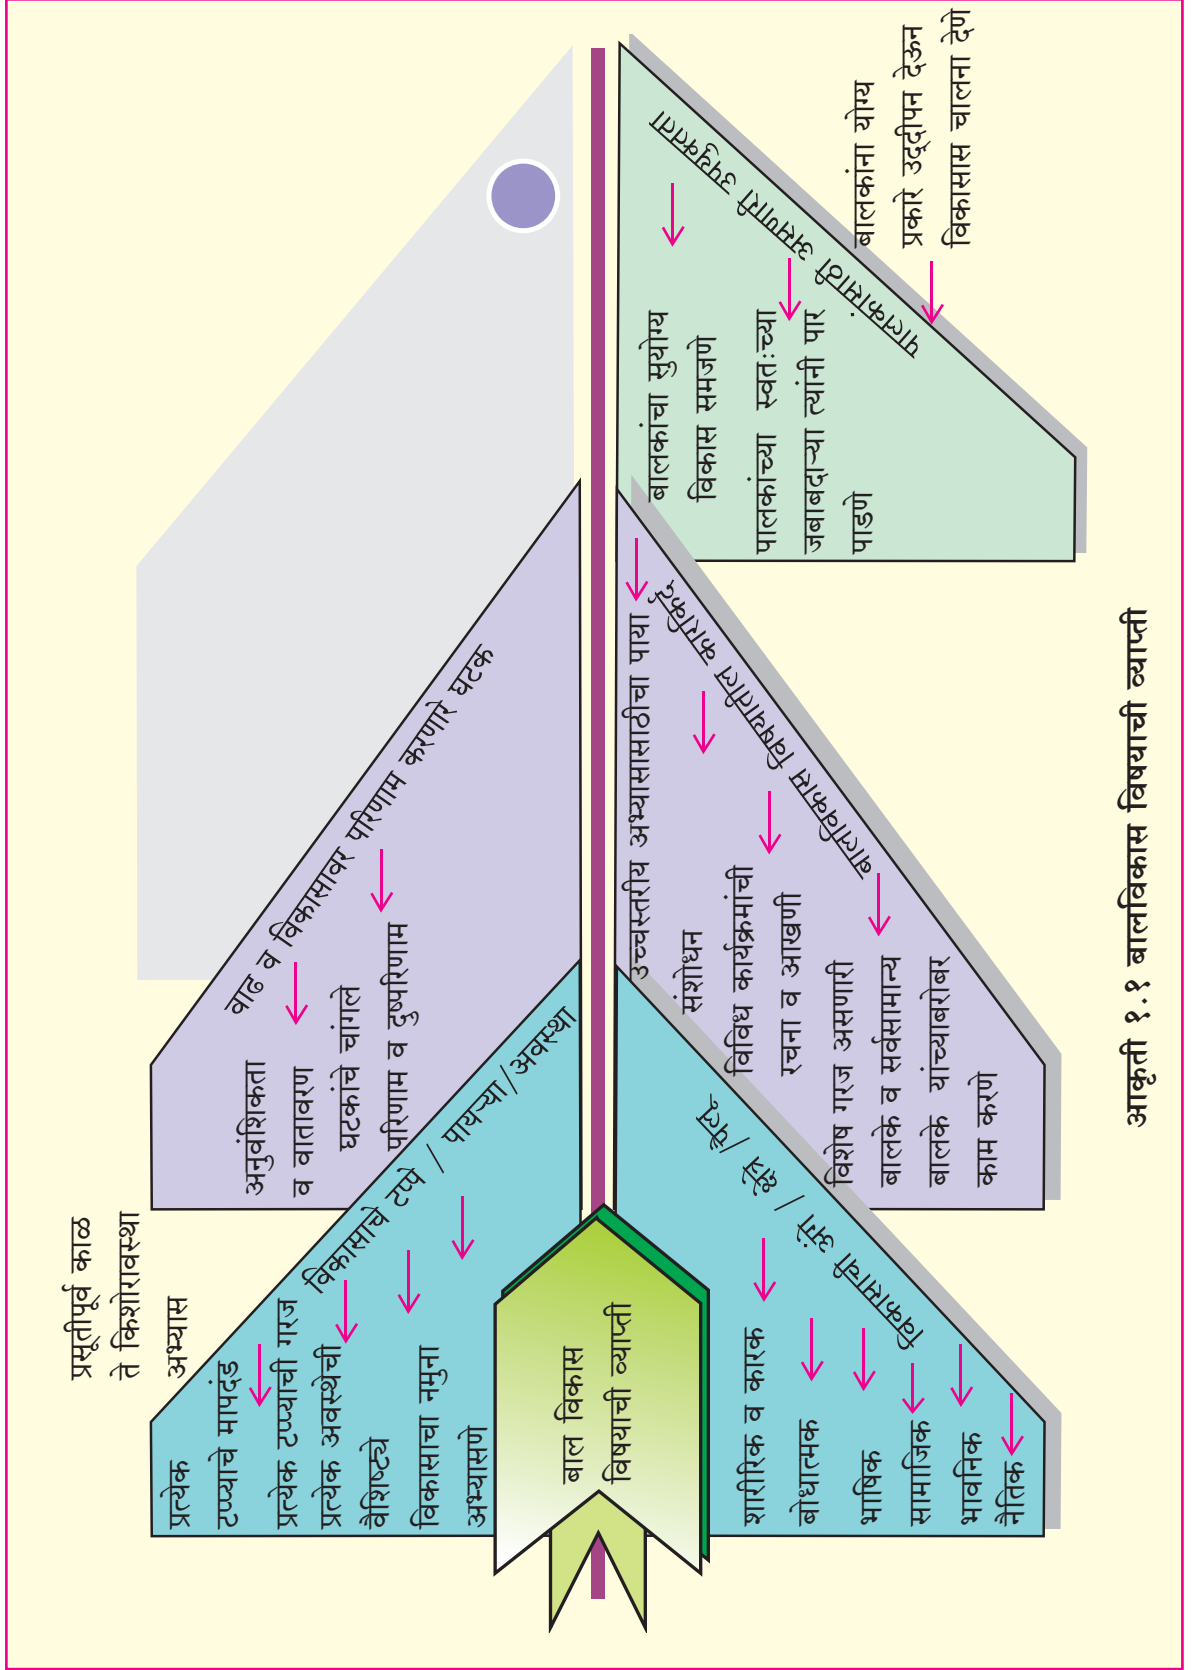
बाल विकास विषयाची व्याप्ती

प्रसुतीपूर्व काळ ते किशोरावस्था अभ्यास

विकासाचे टप्पे / पायऱ्या/अवस्था

प्रत्येक टप्प्याचे मापदंड
प्रत्येक टप्प्याची गरज
प्रत्येक अवस्थेची वैशिष्ट्ये
विकासाचा नमुना अभ्यासणे

वाढ व विकासावर परिणाम करणारे घटक

अनुवंशिकता व वातावरण घटकांचे चांगले परिणाम व दुष्परिणाम

विकासाची क्षेत्रे / प्रकार

शारीरिक व कारक
बोधात्मक
भाषिक
सामाजिक
भावनिक
नैतिक

बालविकास विषयातील कार्यक्षेत्रे

उच्चस्तरीय अभ्यासासाठीचा पाया
संशोधन
विविध कार्यक्रमांची रचना व आखणी
विशेष गरज असणारी बालके व सर्वसामान्य बालके यांच्याबरोबर काम करणे

पालकांसाठी असणारी उपयुक्तता

बालकांचा सुयोग्य विकास समजणे
पालकांच्या स्वतःच्या जबाबदाऱ्या त्यांनी पार पाडणे
बालकांना योग्य प्रकारे उद्दीपन देऊन विकासास चालना देणे

आकृती १.१ बालविकास विषयाची व्याप्ती